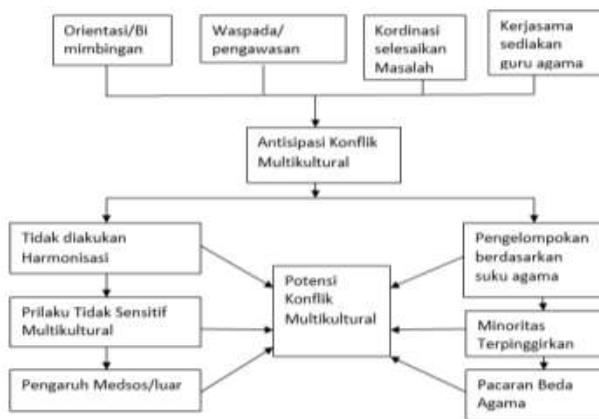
Orientasi/Bimbingan

Waspada/ pengawasan

Kordinasi selesaikan Masalah

Kerjasama sediakan guru agama

Antisipasi Konflik Multikultural

Tidak diakukan Harmonisasi

Prilaku Tidak Sensitif Multikultural

Pengaruh Medsos/luar

Potensi Konflik Multikultural

Pengelompokan berdasarkan suku agama

Minoritas Terpinggirkan

Pacaran Beda Agama